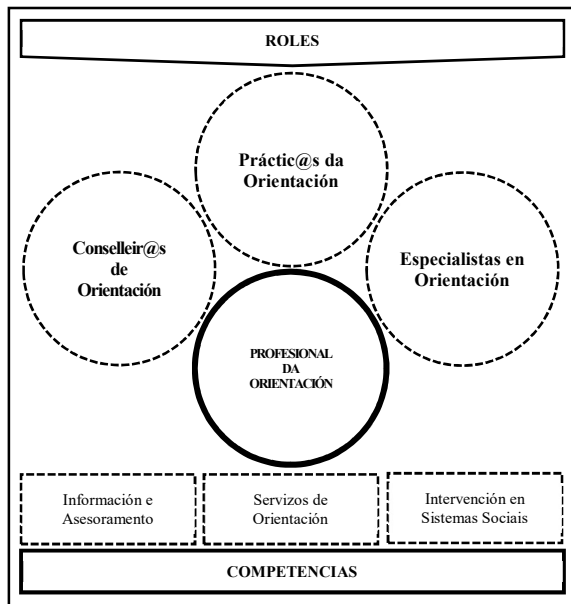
ROLES

Práctic@s da Orientación

Conselleir@s de Orientación

Especialistas en Orientación

PROFESIONAL DA ORIENTACIÓN

Información e Asesoramento

Servizos de Orientación

Intervención en Sistemas Sociais

COMPETENCIAS